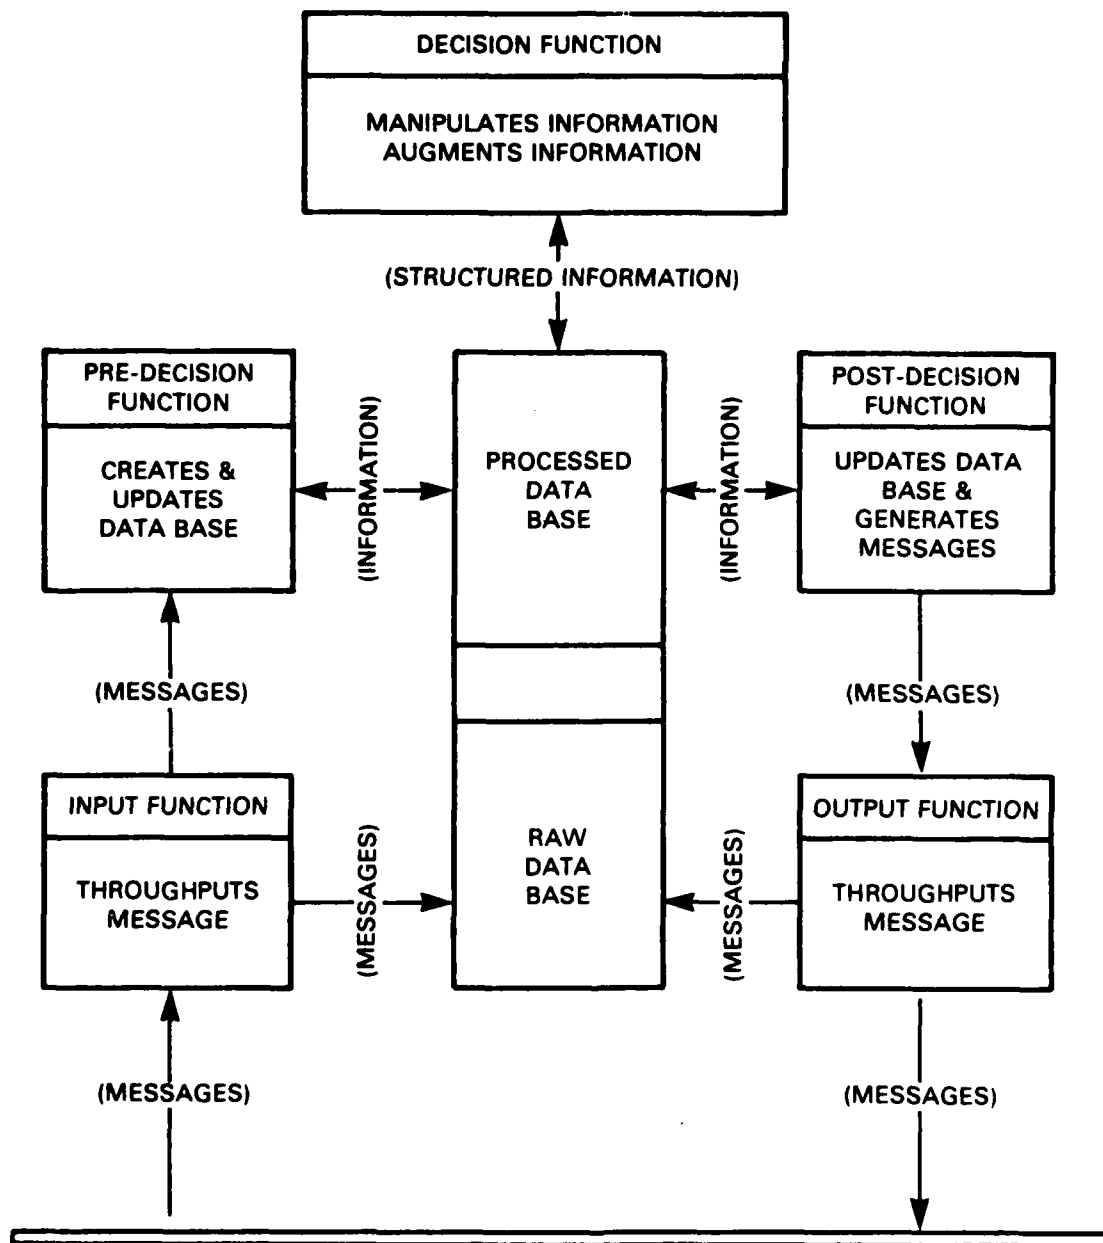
DECISION FUNCTION

MANIPULATES INFORMATION
AUGMENTS INFORMATION

(STRUCTURED INFORMATION)

PRE-DECISION FUNCTION

CREATES & UPDATES DATA BASE

(INFORMATION)

PROCESSED DATA BASE

(INFORMATION)

POST-DECISION FUNCTION

UPDATES DATA BASE & GENERATES MESSAGES

(MESSAGES)

(MESSAGES)

INPUT FUNCTION

THROUGHPUTS MESSAGE

(MESSAGES)

RAW DATA BASE

(MESSAGES)

OUTPUT FUNCTION

THROUGHPUTS MESSAGE

(MESSAGES)

(MESSAGES)